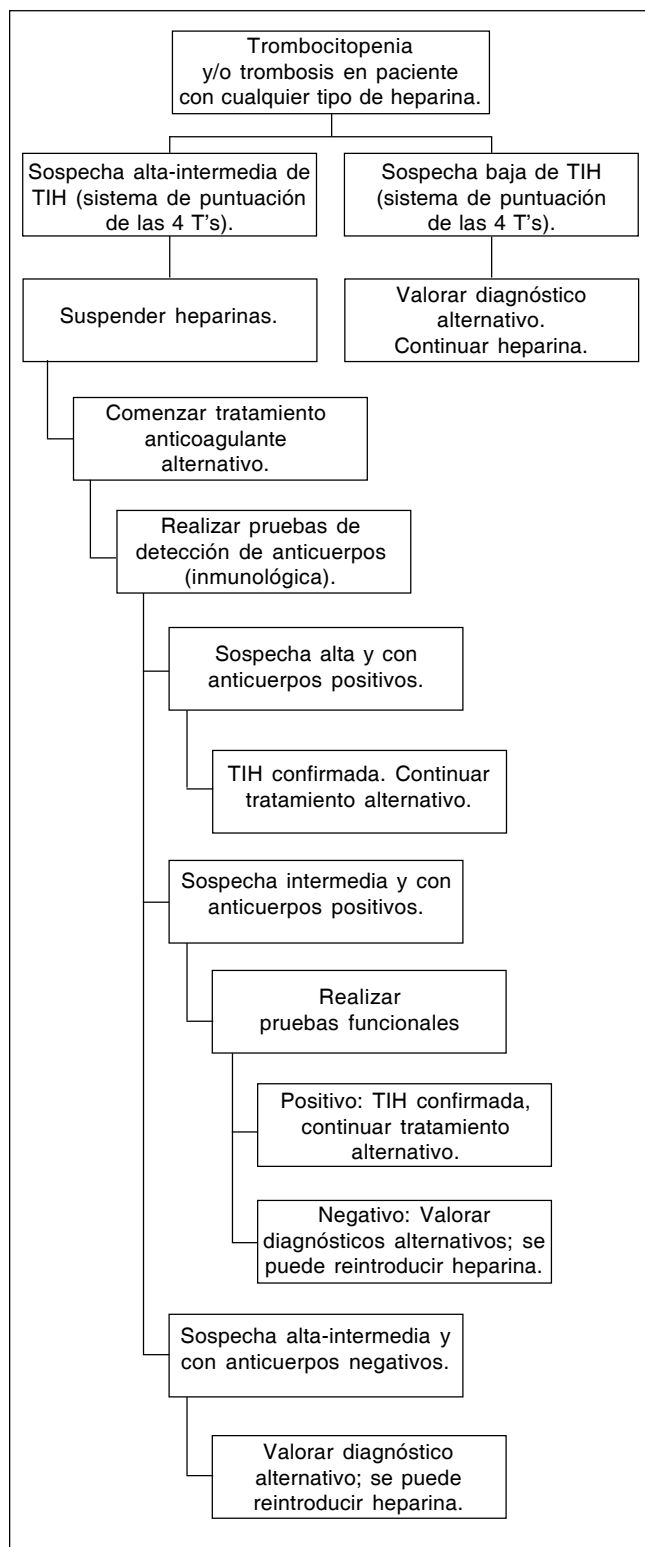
Trombocitopenia y/o trombosis en paciente con cualquier tipo de heparina.

Sospecha alta-intermedia de TIH (sistema de puntuación de las 4 T's).

Sospecha baja de TIH (sistema de puntuación de las 4 T's).

Suspender heparinas.

Valorar diagnóstico alternativo. Continuar heparina.

Comenzar tratamiento anticoagulante alternativo.

Realizar pruebas de detección de anticuerpos (inmunológica).

Sospecha alta y con anticuerpos positivos.

TIH confirmada. Continuar tratamiento alternativo.

Sospecha intermedia y con anticuerpos positivos.

Realizar pruebas funcionales

Positivo: TIH confirmada, continuar tratamiento alternativo.

Negativo: Valorar diagnósticos alternativos; se puede reintroducir heparina.

Sospecha alta-intermedia y con anticuerpos negativos.

Valorar diagnóstico alternativo; se puede reintroducir heparina.